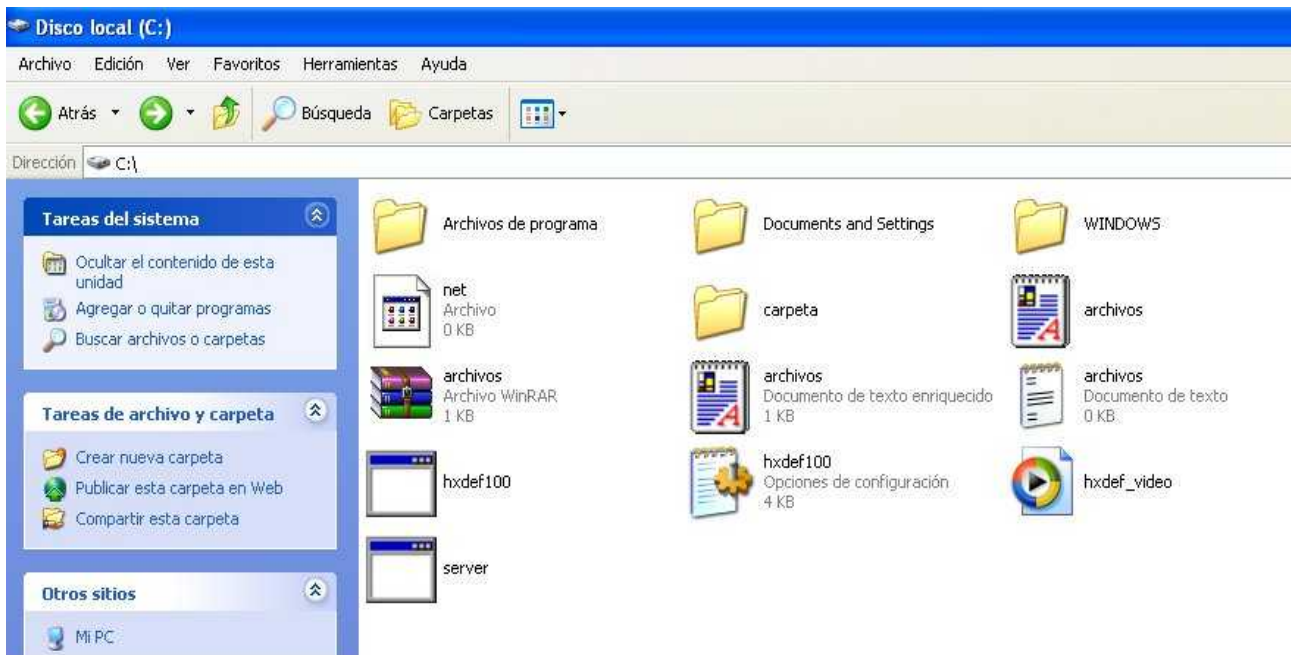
Disco local (C:)

Archivo Edición Ver Favoritos Herramientas Ayuda

Atrás Búsqueda Carpetas

Dirección C:\

Tareas del sistema

Ocultar el contenido de esta unidad
Agregar o quitar programas
Buscar archivos o carpetas

Tareas de archivo y carpeta

Crear nueva carpeta
Publicar esta carpeta en Web
Compartir esta carpeta

Otros sitios

Mi PC

Archivos de programa

Documents and Settings

WINDOWS

net
Archivo
0 KB

carpeta

archivos

archivos
Archivo WinRAR
1 KB

archivos
Documento de texto enriquecido
1 KB

archivos
Documento de texto
0 KB

hxdef100

hxdef100
Opciones de configuración
4 KB

hxdef_video

server